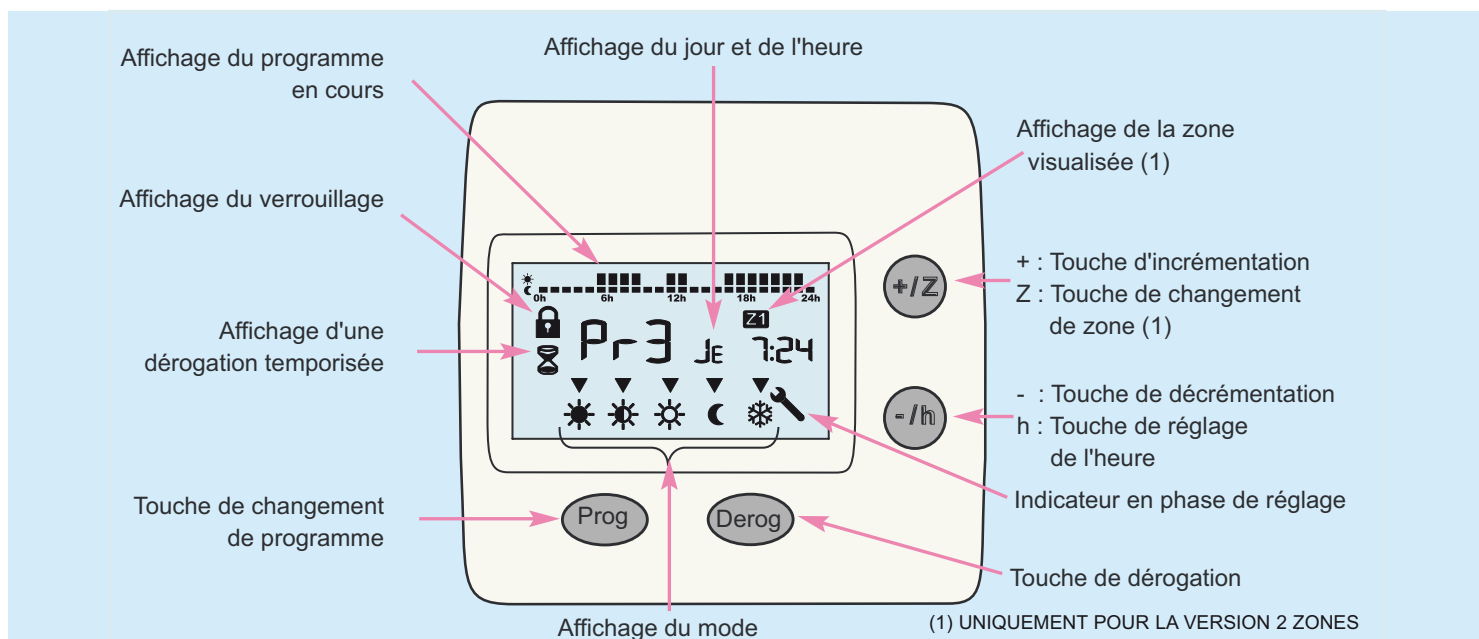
Affichage du programme en cours

Affichage du jour et de l'heure

Affichage de la zone visualisée (1)

Affichage du verrouillage

0h 6h 12h 18h 24h

Z1

Pr3 JE 7:24

Affichage d'une dérogation temporisée

+/Z

+ : Touche d'incrémentation
Z : Touche de changement de zone (1)

-/h

- : Touche de décrémentation
h : Touche de réglage de l'heure

Indicateur en phase de réglage

Touche de changement de programme

Prog

Derog

Touche de dérogation

Affichage du mode

(1) UNIQUEMENT POUR LA VERSION 2 ZONES